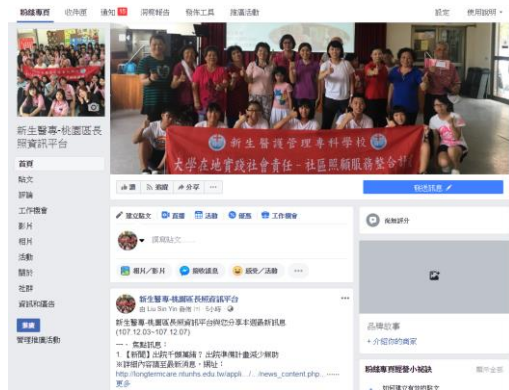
粉絲專頁 收件匣 通知 10 洞察報告 發佈工具 推廣活動 設定 使用說明

新生醫專-桃園區長照資訊平台

首頁
貼文
評論
工作機會
影片
相片
活動
關於
社群
資訊和廣告
推廣
管理推廣活動

新生醫護管理專科學校
大學在地實踐社會責任－社區照顧服務整合計

讚 追蹤 分享 ··· 發送訊息

建立貼文 直播 活動 優惠 工作機會
撰寫貼文……
相片／影片 開始直播 感受／活動 ···

新生醫專-桃園區長照資訊平台
由 Liu Sin Yin 發佈 5分鐘
新生醫專-桃園區長照資訊平台與您分享本週最新訊息 (107.12.03~107.12.07)
一、焦點訊息：
1.【新聞】出院不擔憂啦？出院準備計畫減少開診
※詳細內容請至最新消息，網址：
http://longtermcare.ntunhs.edu.tw/applt.../.../news_content.php... ·····
更多

撰寫評分

+ 介紹你的商家

品牌故事

粉絲專頁撇步小秘訣
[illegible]